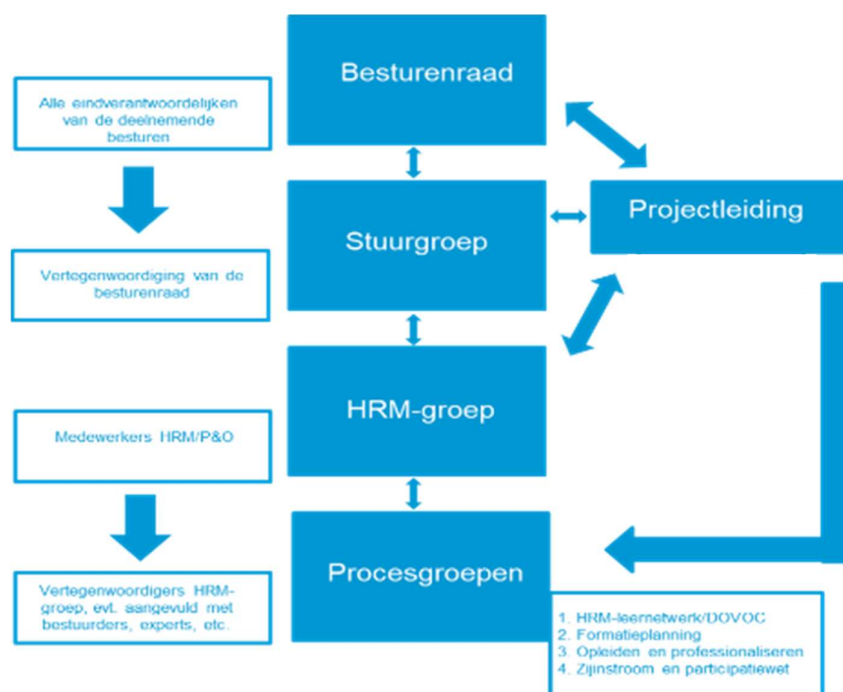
Besturenraad

Alle eindverantwoordelijken van de deelnemende besturen

Stuurgroep

Projectleiding

Vertegenwoordiging van de besturenraad

HRM-groep

Medewerkers HRM/P&O

Procesgroepen

Vertegenwoordigers HRM-groep, evt. aangevuld met bestuurders, experts, etc.

1. HRM-leernetwerk/DOVOC
2. Formatieplanning
3. Opleiden en professionaliseren
4. Zijinstroom en participatiewet